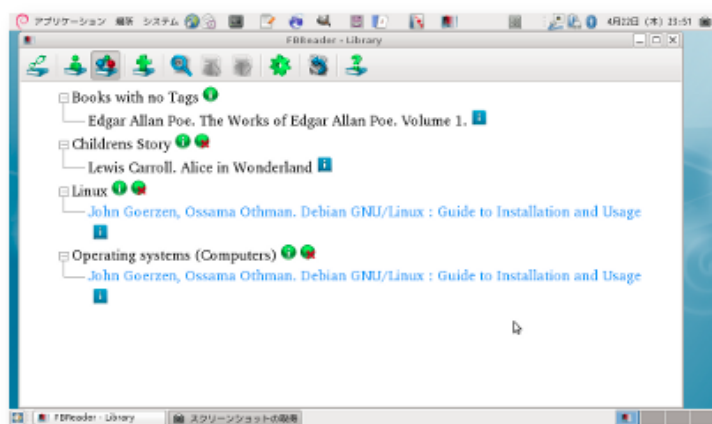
アプリケーション 場所 システム

4月22日 (木) 23:51

FBReader - Library

Books with no Tags

Edgar Allan Poe. The Works of Edgar Allan Poe. Volume 1.

Childrens Story

Lewis Carroll. Alice in Wonderland

Linux

John Goerzen, Ossama Othman. Debian GNU/Linux : Guide to Installation and Usage

Operating systems (Computers)

John Goerzen, Ossama Othman. Debian GNU/Linux : Guide to Installation and Usage

FBReader - Library

スクリーンショットの取得